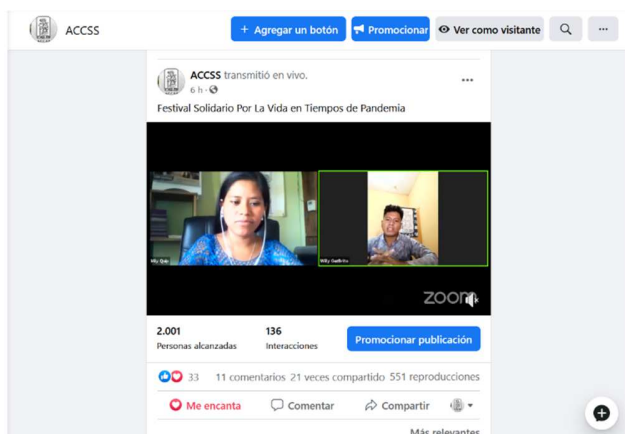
ACCSS

+ Agregar un botón

Promocionar

Ver como visitante

ACCSS transmitió en vivo.
6 h ·

Festival Solidario Por La Vida en Tiempos de Pandemia

Mily Quin

Willy Gadiño

zoom

2.001
Personas alcanzadas

136
Interacciones

Promocionar publicación

33 11 comentarios 21 veces compartido 551 reproducciones

Me encanta

Comentar

Compartir

Más relevantes